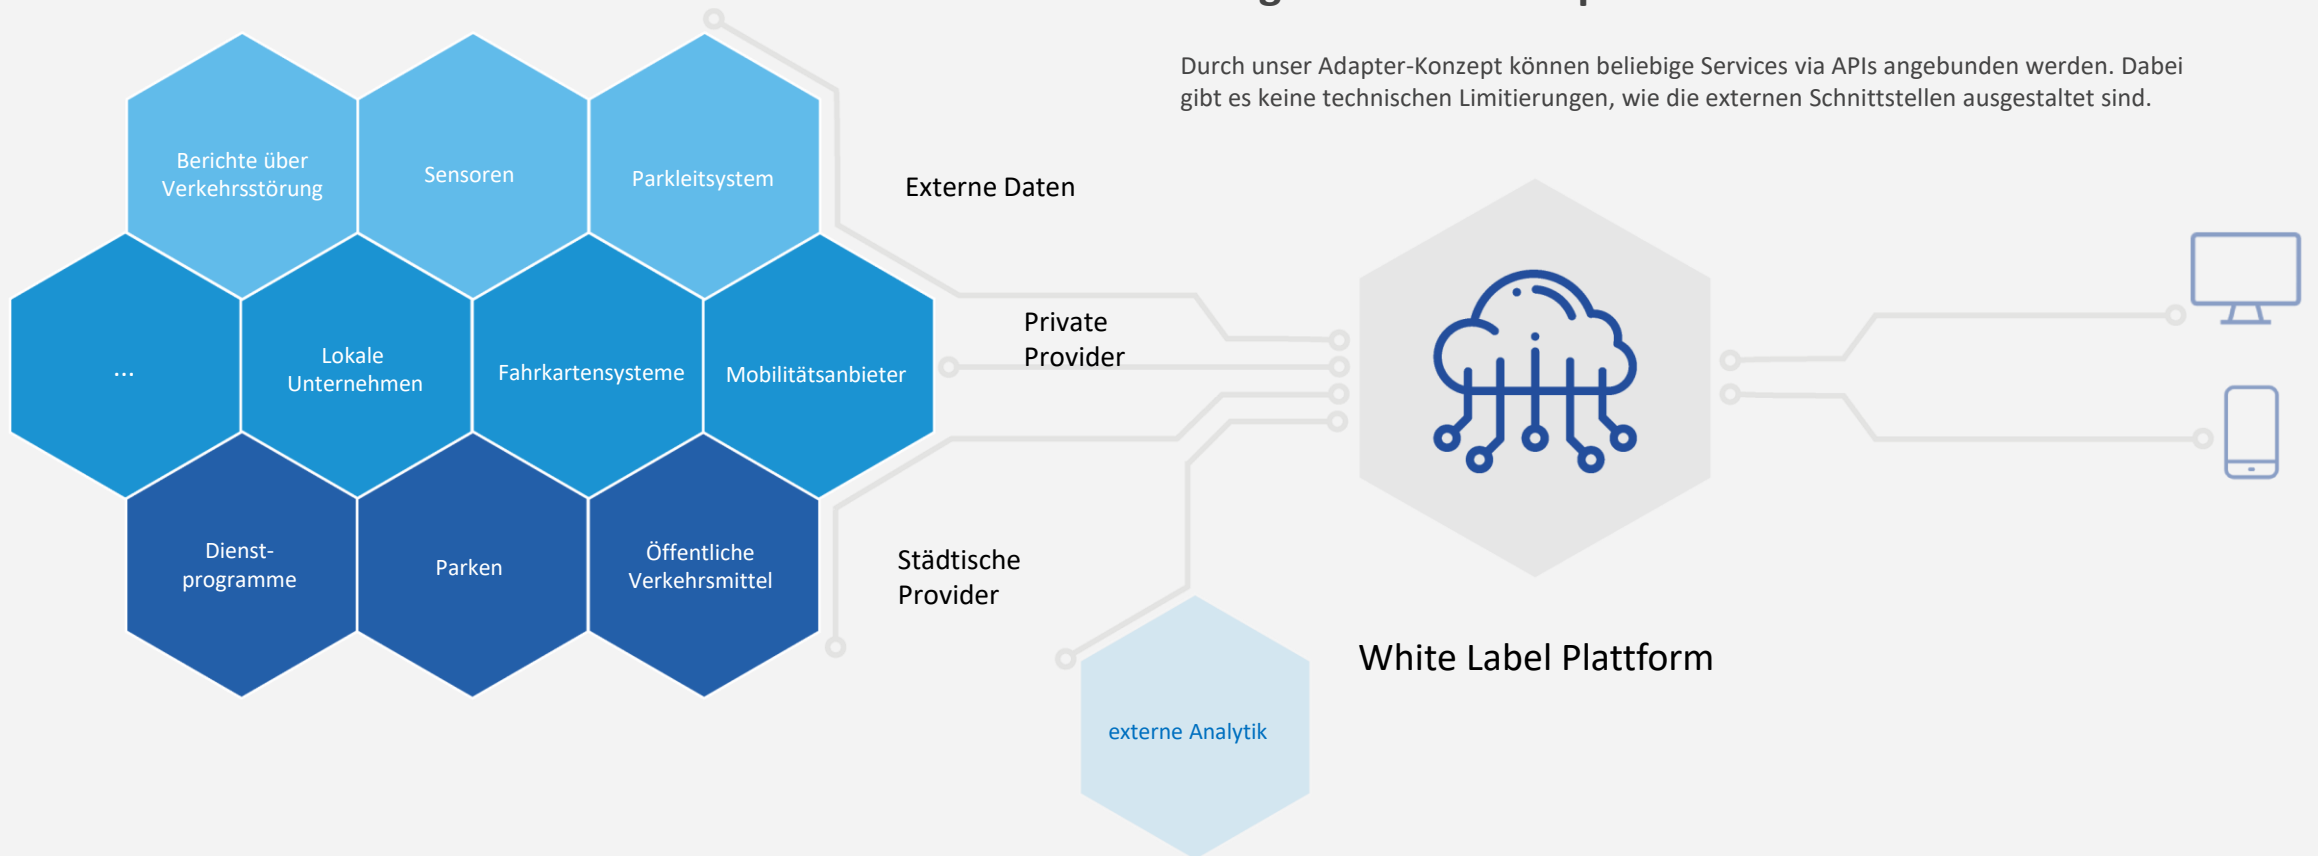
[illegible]

Durch unser Adapter-Konzept können beliebige Services via APIs angebunden werden. Dabei gibt es keine technischen Limitierungen, wie die externen Schnittstellen ausgestaltet sind.

Berichte über Verkehrsstörung

Sensoren

Parkleitsystem

Externe Daten

...

Lokale Unternehmen

Fahrkartensysteme

Mobilitätsanbieter

Private Provider

Dienst-programme

Parken

Öffentliche Verkehrsmittel

Städtische Provider

White Label Plattform

externe Analytik